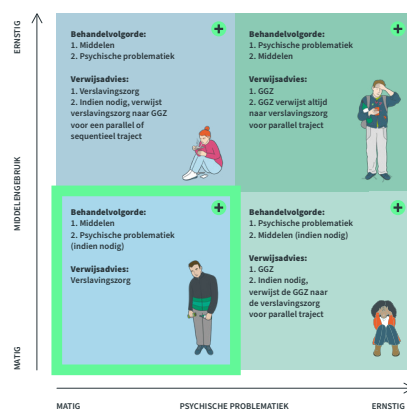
ERNSTIG

MIDDELENGEBRUIK

MATIG

Behandelvolgorde:
1. Middelen
2. Psychische problematiek

Verwijsadvies:
1. Verslavingszorg
2. Indien nodig, verwijst verslavingszorg naar GGZ voor een parallel of sequentieel traject

Behandelvolgorde:
1. Psychische problematiek
2. Middelen

Verwijsadvies:
1. GGZ
2. GGZ verwijst altijd naar verslavingszorg voor parallel traject

Behandelvolgorde:
1. Middelen
2. Psychische problematiek (indien nodig)

Verwijsadvies:
Verslavingszorg

Behandelvolgorde:
1. Psychische problematiek
2. Middelen (indien nodig)

Verwijsadvies:
1. GGZ
2. Indien nodig, verwijst de GGZ naar de verslavingszorg voor parallel traject

MATIG PSYCHISCHE PROBLEMATIEK ERNSTIG